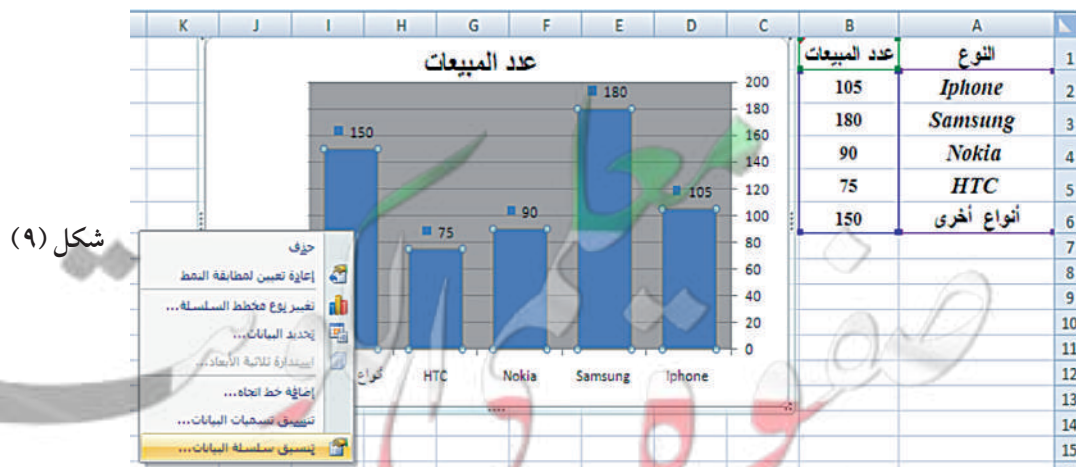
شكل (٩)

| | A | B | C | D | E | F | G | H | I | J | K |
|---|---|---|---|---|---|---|---|---|---|---|---|
| 1 | النوع | عدد المبيعات | | | | | | | | | |
| 2 | Iphone | 105 | | | | | | | | | |
| 3 | Samsung | 180 | | | | | | | | | |
| 4 | Nokia | 90 | | | | | | | | | |
| 5 | HTC | 75 | | | | | | | | | |
| 6 | أنواع أخرى | 150 | | | | | | | | | |
| 7 | | | | | | | | | | | |
| 8 | | | | | | | | | | | |
| 9 | | | | | | | | | | | |
| 10 | | | | | | | | | | | |
| 11 | | | | | | | | | | | |
| 12 | | | | | | | | | | | |
| 13 | | | | | | | | | | | |
| 14 | | | | | | | | | | | |
| 15 | | | | | | | | | | | |

عدد المبيعات

200
180
160
140
120
100
80
60
40
20
0

150
75
90
180
105

أنواع
HTC
Nokia
Samsung
Iphone

حذف
إعادة تعيين لمطابقة النمط
تغيير نوع مخطط السلسلة...
تحديد البيانات...
استدارة ثلاثية الأبعاد...
إضافة خط اتجاه...
تنسيق تسميات البيانات...
تنسيق سلسلة البيانات...